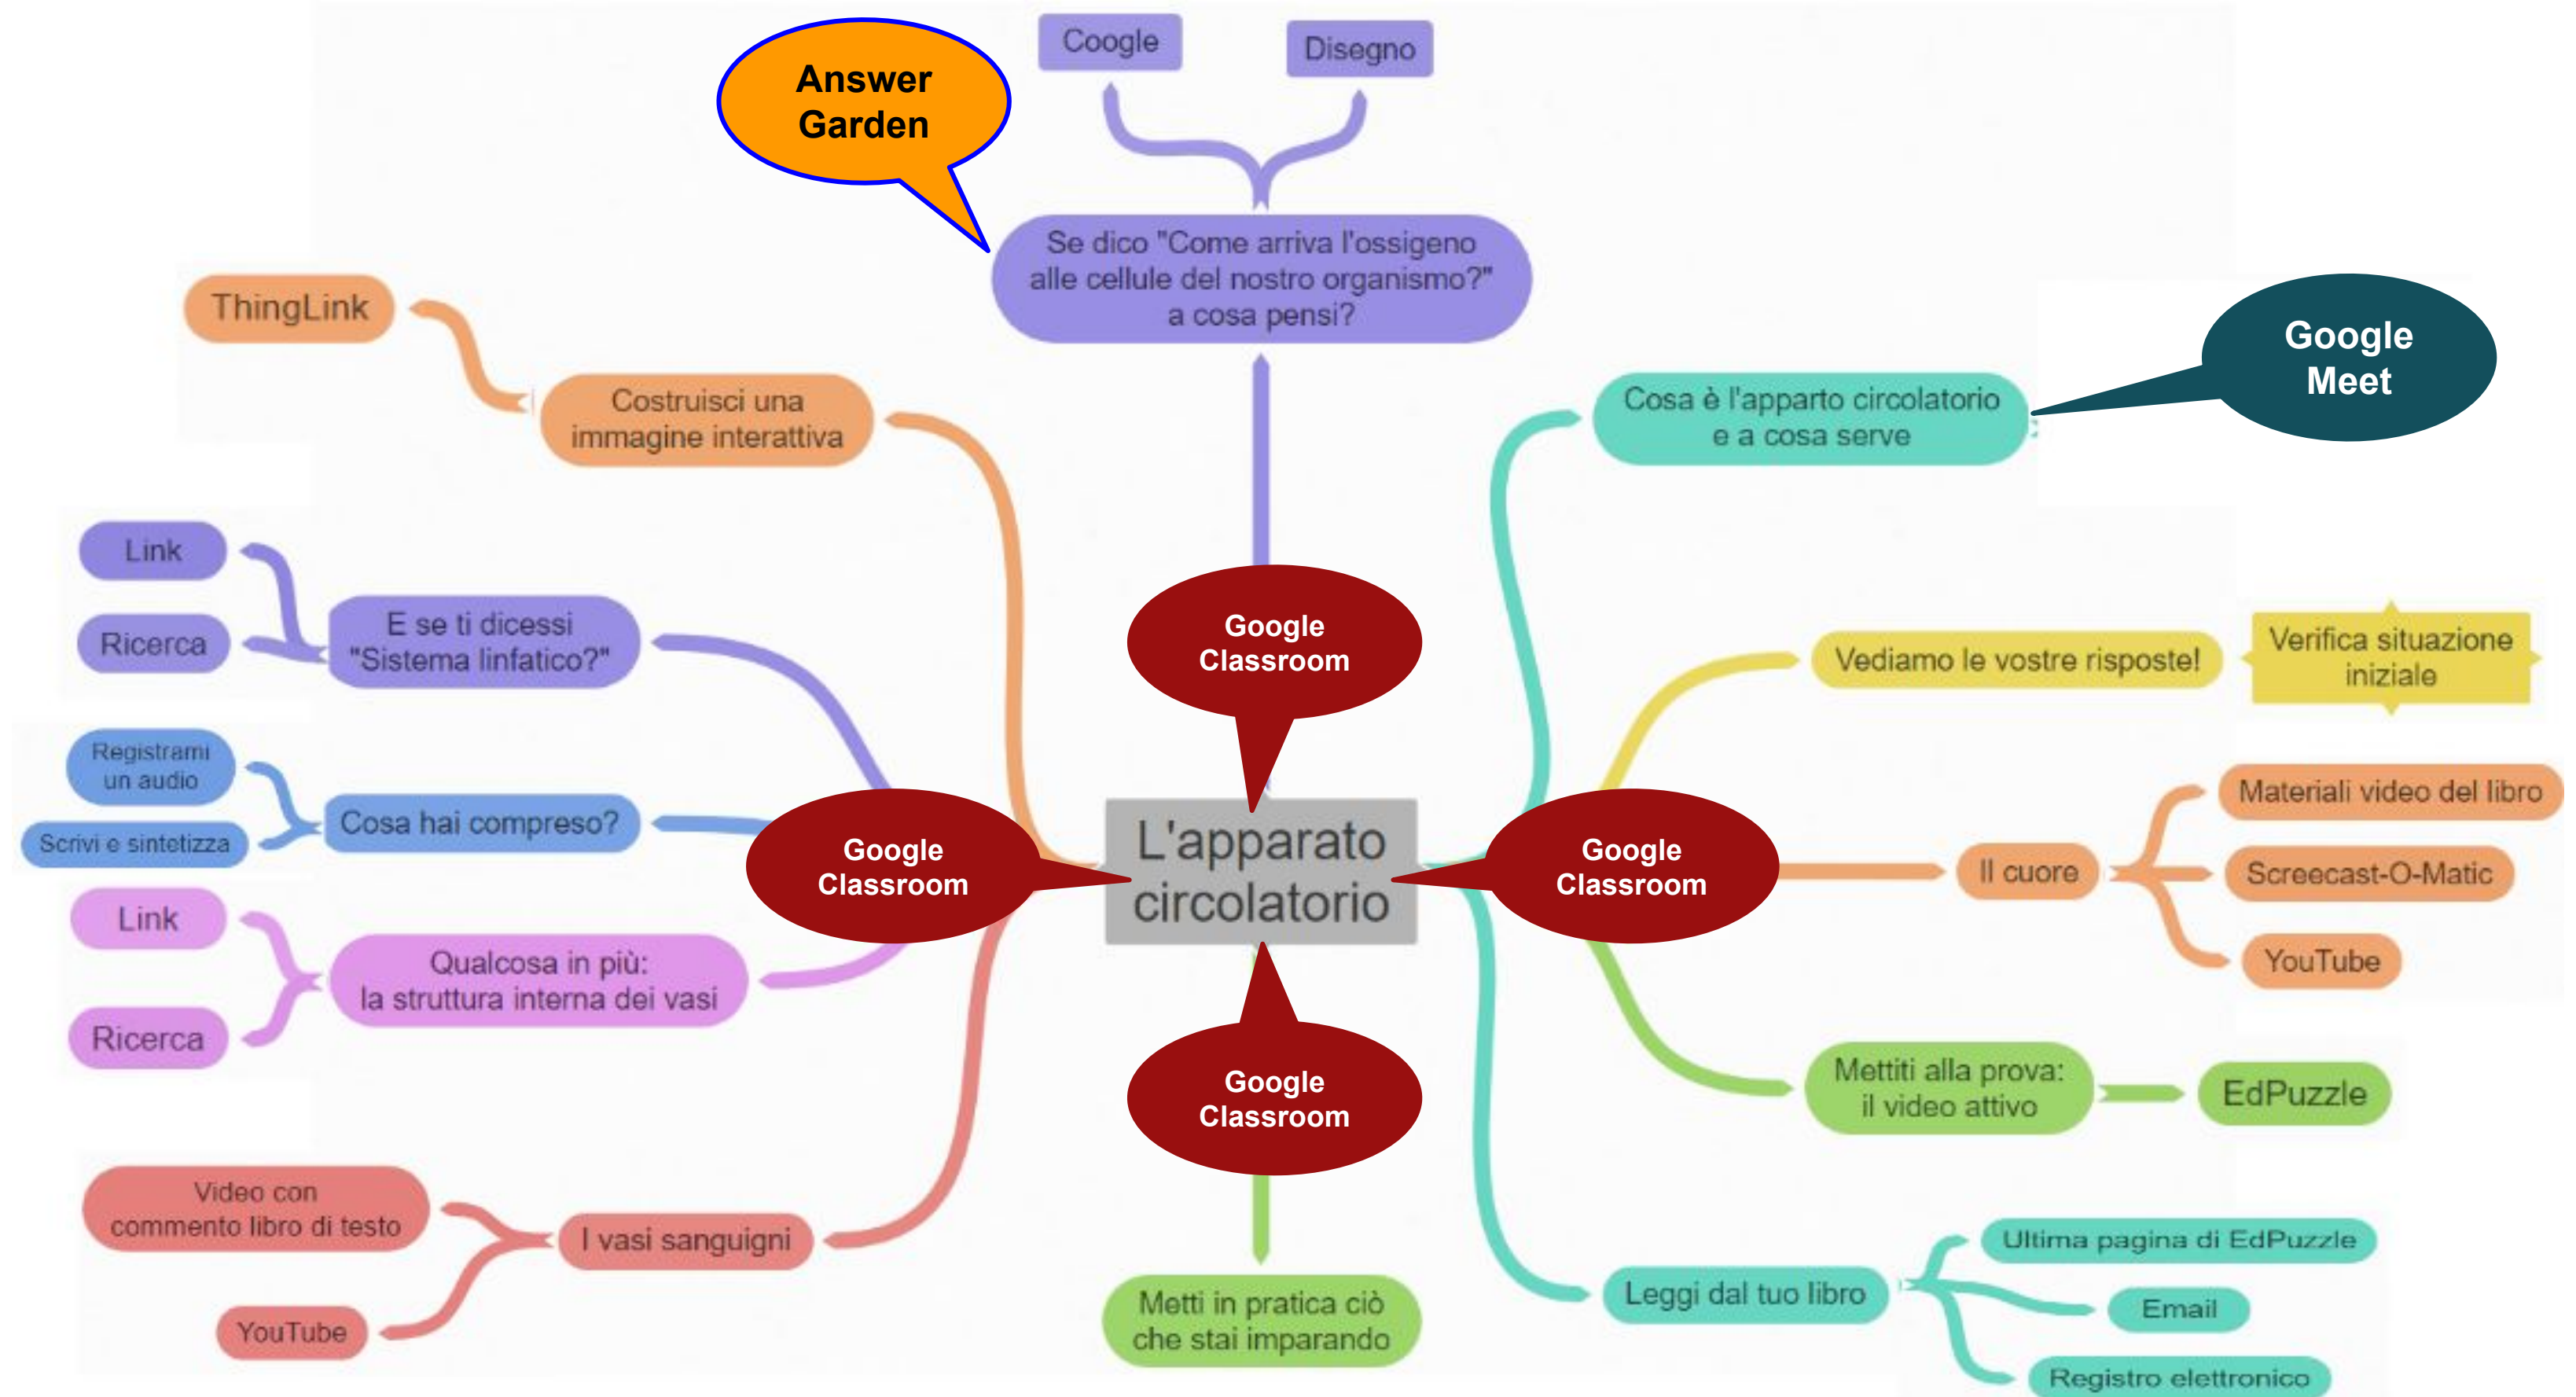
Answer Garden

Coogle

Disegno

Se dico "Come arriva l'ossigeno alle cellule del nostro organismo?" a cosa pensi?

ThingLink

Costruisci una immagine interattiva

Google Meet

Cosa è l'apparto circolatorio e a cosa serve

Link

Ricerca

E se ti dicessi "Sistema linfatico?"

Google Classroom

Vediamo le vostre risposte!

Verifica situazione iniziale

Registrami un audio

Scrivi e sintetizza

Cosa hai compreso?

Google Classroom

L'apparato circolatorio

Google Classroom

Materiali video del libro

Il cuore

Screecast-O-Matic

YouTube

Link

Ricerca

Qualcosa in più: la struttura interna dei vasi

Google Classroom

Mettiti alla prova: il video attivo

EdPuzzle

Video con commento libro di testo

YouTube

I vasi sanguigni

Metti in pratica ciò che stai imparando

Leggi dal tuo libro

Ultima pagina di EdPuzzle

Email

Registro elettronico